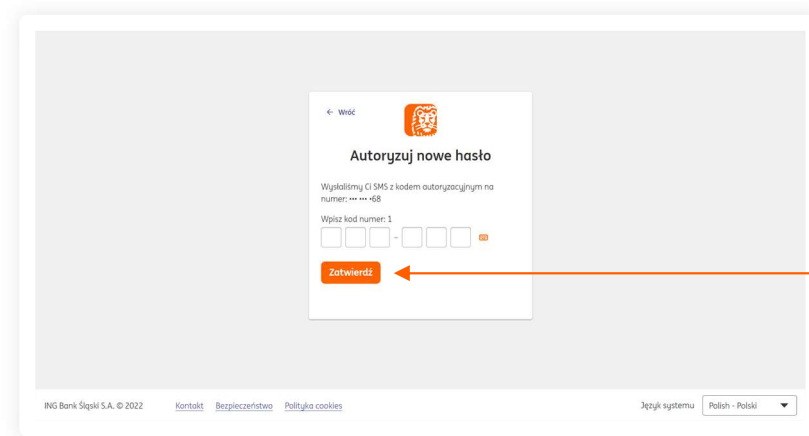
← Wróć

Autoryzuj nowe hasło

Wysłaliśmy Ci SMS z kodem autoryzacyjnym na numer: ••• ••• •68

Wpisz kod numer: 1

-

Zatwierdź

ING Bank Śląski S.A. © 2022 Kontakt Bezpieczeństwo Polityka cookies

Język systemu Polish - Polski